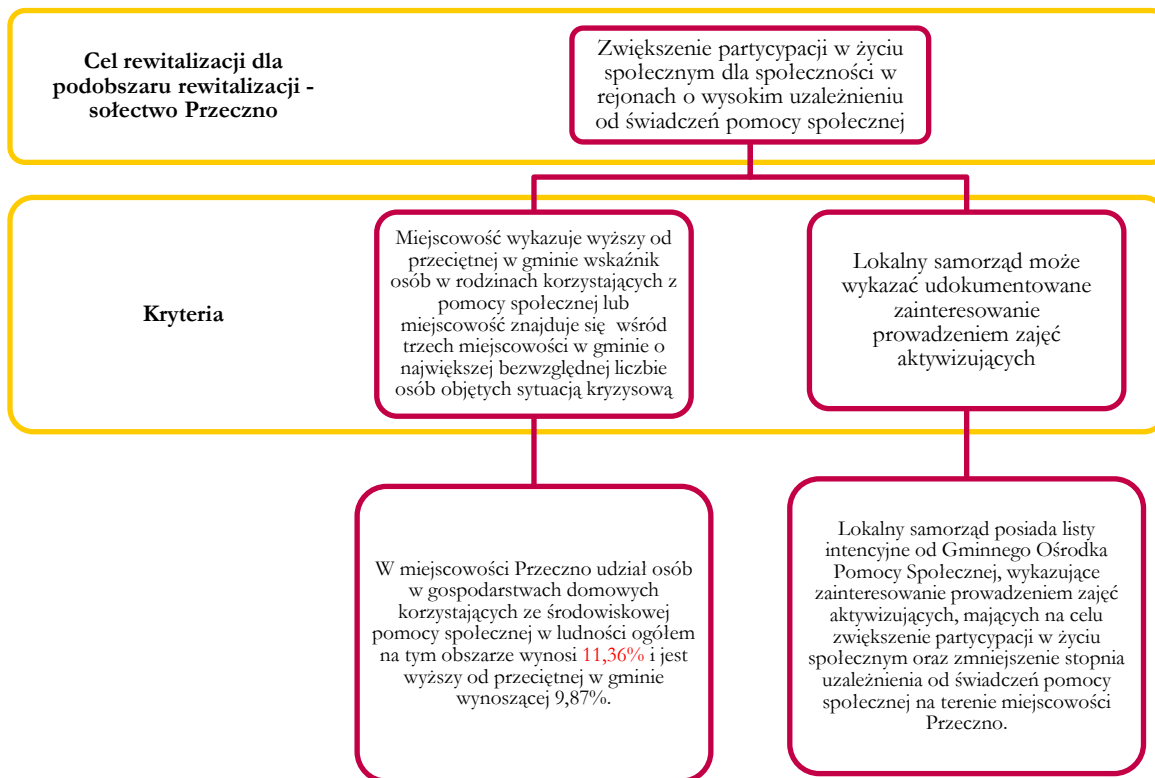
Cel rewitalizacji dla podobszaru rewitalizacji - sołectwo Przeczno

Zwiększenie partycypacji w życiu społecznym dla społeczności w rejonach o wysokim uzależnieniu od świadczeń pomocy społecznej

Kryteria

Miejscowość wykazuje wyższy od przeciętnej w gminie wskaźnik osób w rodzinach korzystających z pomocy społecznej lub miejscowość znajduje się wśród trzech miejscowości w gminie o największej bezwzględnej liczbie osób objętych sytuacją kryzysową

Lokalny samorząd może wykazać udokumentowane zainteresowanie prowadzeniem zajęć aktywizujących

W miejscowości Przeczno udział osób w gospodarstwach domowych korzystających ze środowiskowej pomocy społecznej w ludności ogółem na tym obszarze wynosi 11,36% i jest wyższy od przeciętnej w gminie wynoszącej 9,87%.

Lokalny samorząd posiada listy intencyjne od Gminnego Ośrodka Pomocy Społecznej, wykazujące zainteresowanie prowadzeniem zajęć aktywizujących, mających na celu zwiększenie partycypacji w życiu społecznym oraz zmniejszenie stopnia uzależnienia od świadczeń pomocy społecznej na terenie miejscowości Przeczno.